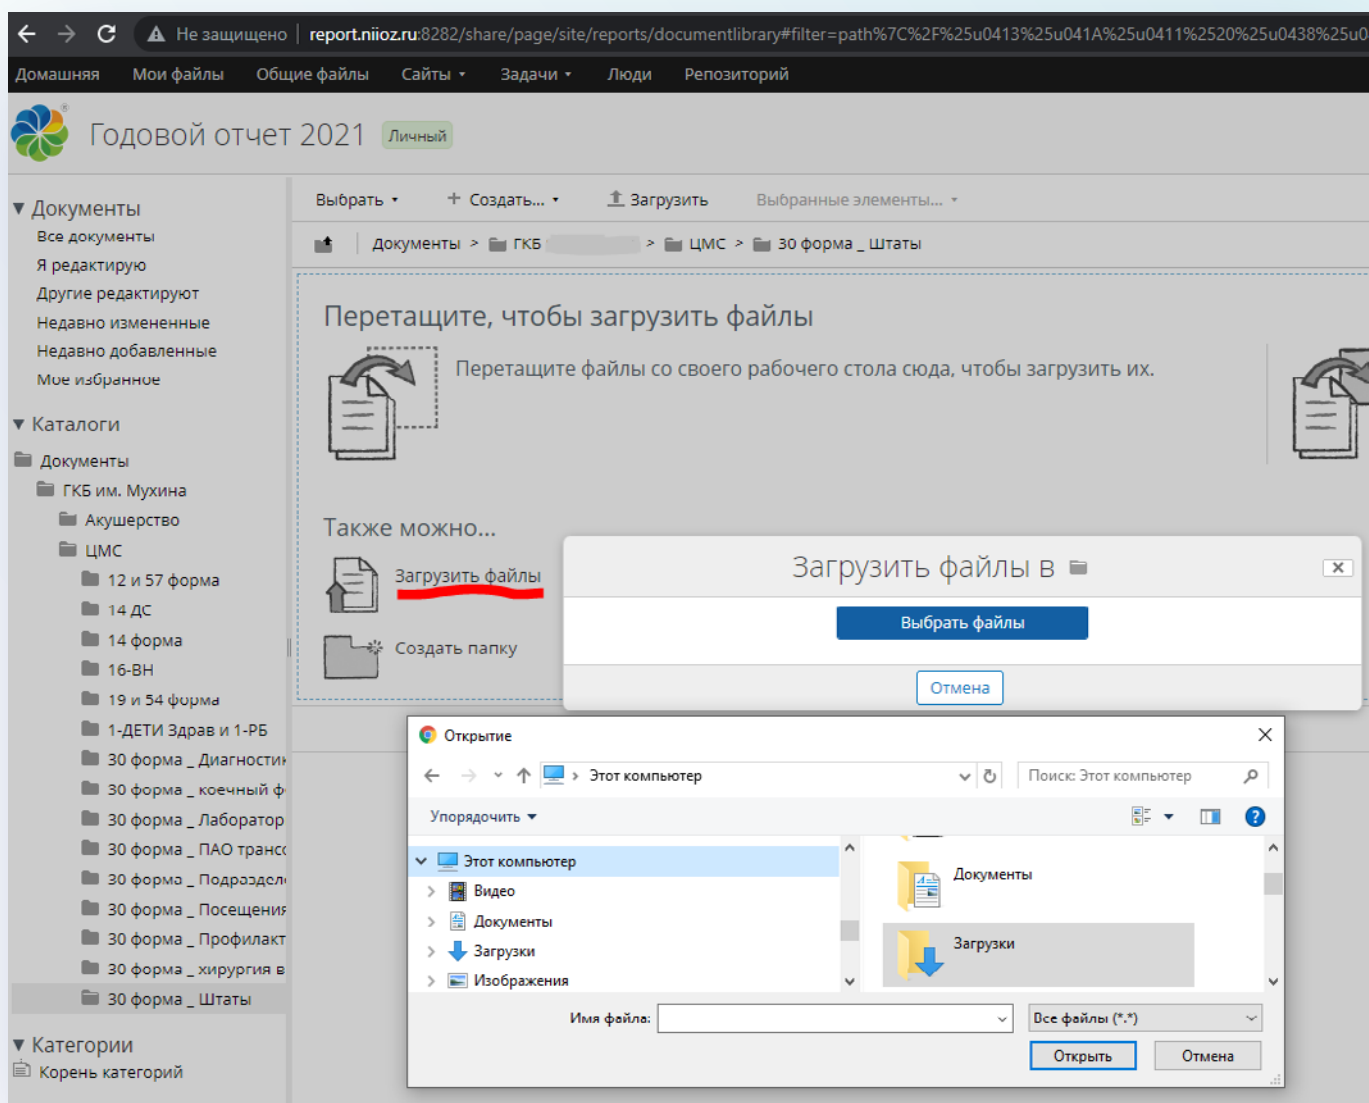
Не защищено | report.niioz.ru:8282/share/page/site/reports/documentlibrary#filter=path%7C%2F%25u0413%25u041A%25u0411%2520%25u0438%25u0

Домашняя Мои файлы Общие файлы Сайты Задачи Люди Репозиторий

Годовой отчет 2021 Личный

Документы
Все документы
Я редактирую
Другие редактируют
Недавно измененные
Недавно добавленные
Мое избранное

Каталоги
Документы
ГКБ им. Мухина
Акушерство
ЦМС
12 и 57 форма
14 ДС
14 форма
16-ВН
19 и 54 форма
1-ДЕТИ Здрав и 1-РБ
30 форма _ Диагности
30 форма _ коечный ф
30 форма _ Лаборатор
30 форма _ ПАО транс
30 форма _ Подраздел
30 форма _ Посещения
30 форма _ Профилакт
30 форма _ хирургия в
30 форма _ Штаты

Категории
Корень категорий

Выбрать + Создать... Загрузить Выбранные элементы...

Документы > ГКБ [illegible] > ЦМС > 30 форма _ Штаты

Перетащите, чтобы загрузить файлы

Перетащите файлы со своего рабочего стола сюда, чтобы загрузить их.

Также можно...

Загрузить файлы

Создать папку

Загрузить файлы в

Выбрать файлы

Отмена

Открытие

Этот компьютер

Поиск: Этот компьютер

Упорядочить

Этот компьютер
Видео
Документы
Загрузки
Изображения

Документы

Загрузки

Имя файла:

Все файлы (*.*)

Открыть Отмена